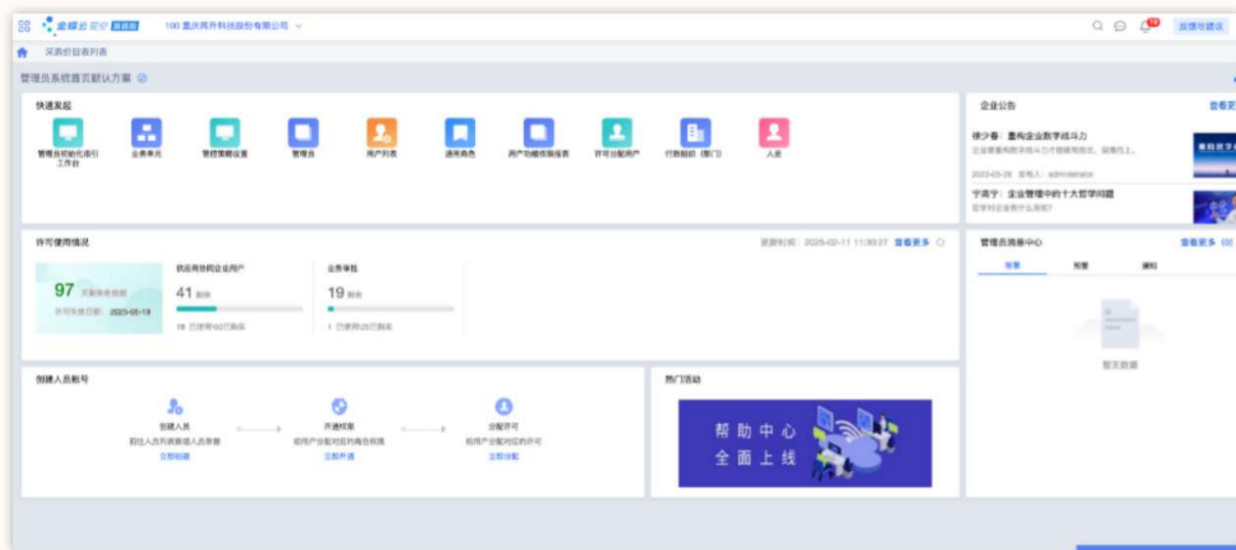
金蝶云星空 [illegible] 100 重庆两升科技股份有限公司

反馈与建议

采购价目表列表

管理员系统首页默认方案

快速发起

管理员初始化指引工作台 业务单元 管控策略设置 管理员 用户列表 通用角色 用户功能权限报表 许可分配用户 行政组织（部门） 人员

许可使用情况

更新时间：2025-02-11 11:30:27 查看更多

97 天后许可到期

许可失效日期：2025-05-19

供应商协同企业用户

41 剩余

19 已使用/60已购买

业务审批

19 剩余

1 已使用/20已购买

创建人员账号

创建人员
前往人员列表新增人员数据
立即创建

开通权限
给用户分配对应的角色权限
立即开通

分配许可
给用户分配对应的许可
立即分配

热门活动

帮助中心
全面上线

企业公告

查看更

徐少春：重构企业数字战斗力
企业要重构数字战斗力才能赢得胜出，需要以上。
2023-03-28 发布人：administrator

宁高宁：企业管理中的十大哲学问题
哲学对企业有什么用呢?

管理员消息中心

查看更多

预警 预警 通知

暂无数据